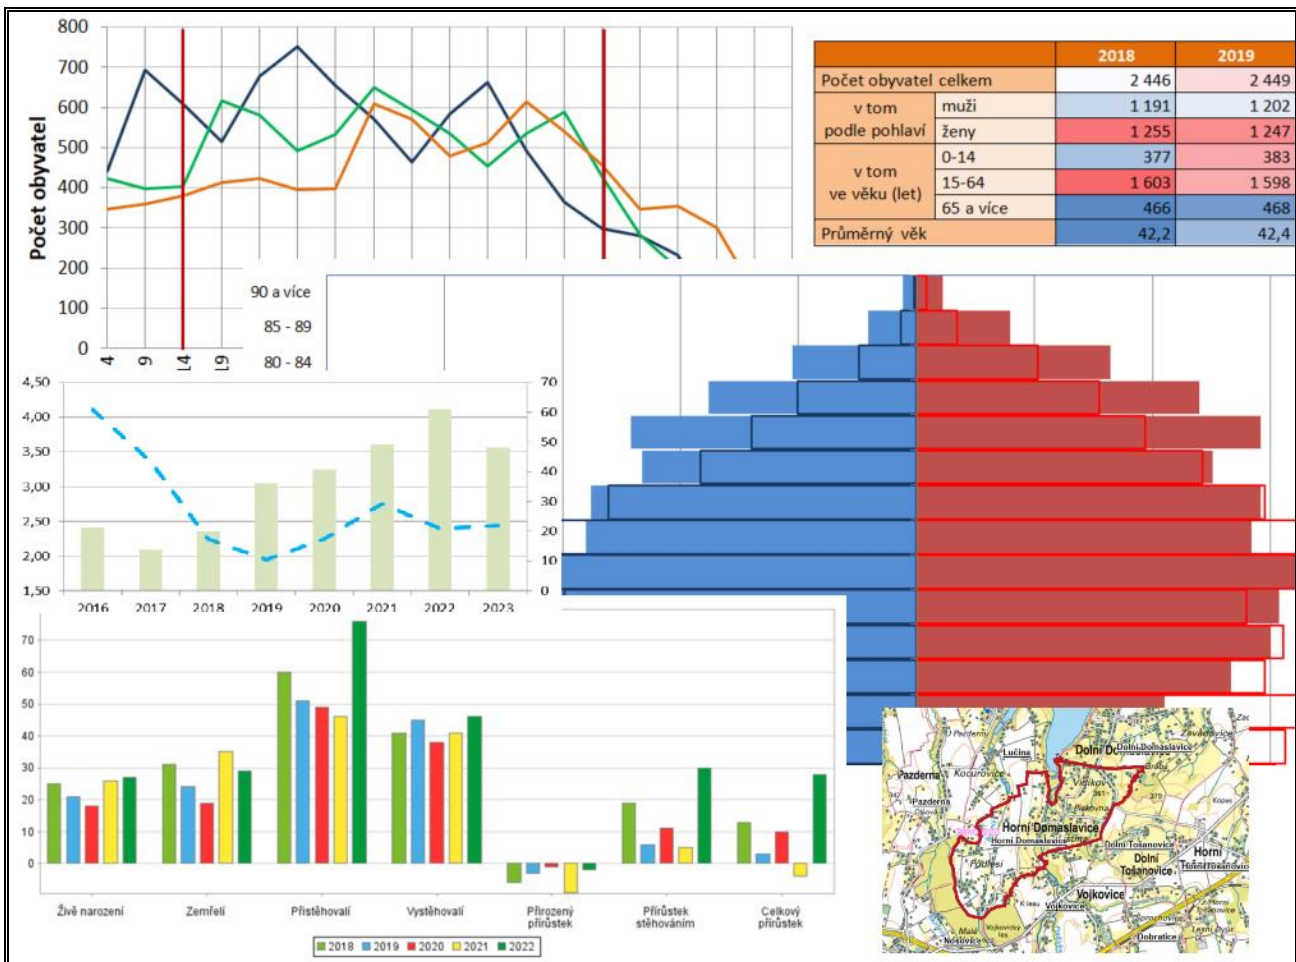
800
700
600
500
400
300
200
100
0
Počet obyvatel
4
9
14
19

|  |  | 2018 | 2019 |
|---|---|---|---|
| Počet obyvatel celkem | | 2 446 | 2 449 |
| v tom podle pohlaví | muži | 1 191 | 1 202 |
| | ženy | 1 255 | 1 247 |
| v tom ve věku (let) | 0-14 | 377 | 383 |
| | 15-64 | 1 603 | 1 598 |
| | 65 a více | 466 | 468 |
| Průměrný věk | | 42,2 | 42,4 |

90 a více
85 - 89
80 - 84

4,50
4,00
3,50
3,00
2,50
2,00
1,50
70
60
50
40
30
20
10
0
2016 2017 2018 2019 2020 2021 2022 2023

70
60
50
40
30
20
10
0
Živě narození
Zemřelí
Přistěhovalí
Vystěhovalí
Přirozený přírůstek
Přírůstek stěhováním
Celkový přírůstek
2018 2019 2020 2021 2022

Lučina
Dolní Domaslavice
Pazderna
Kocurovice
Horní Domaslavice
Dolní Tošanovice
Horní Tošanovice
Podlesí
Vojkovice
Nošovice
Dobratice